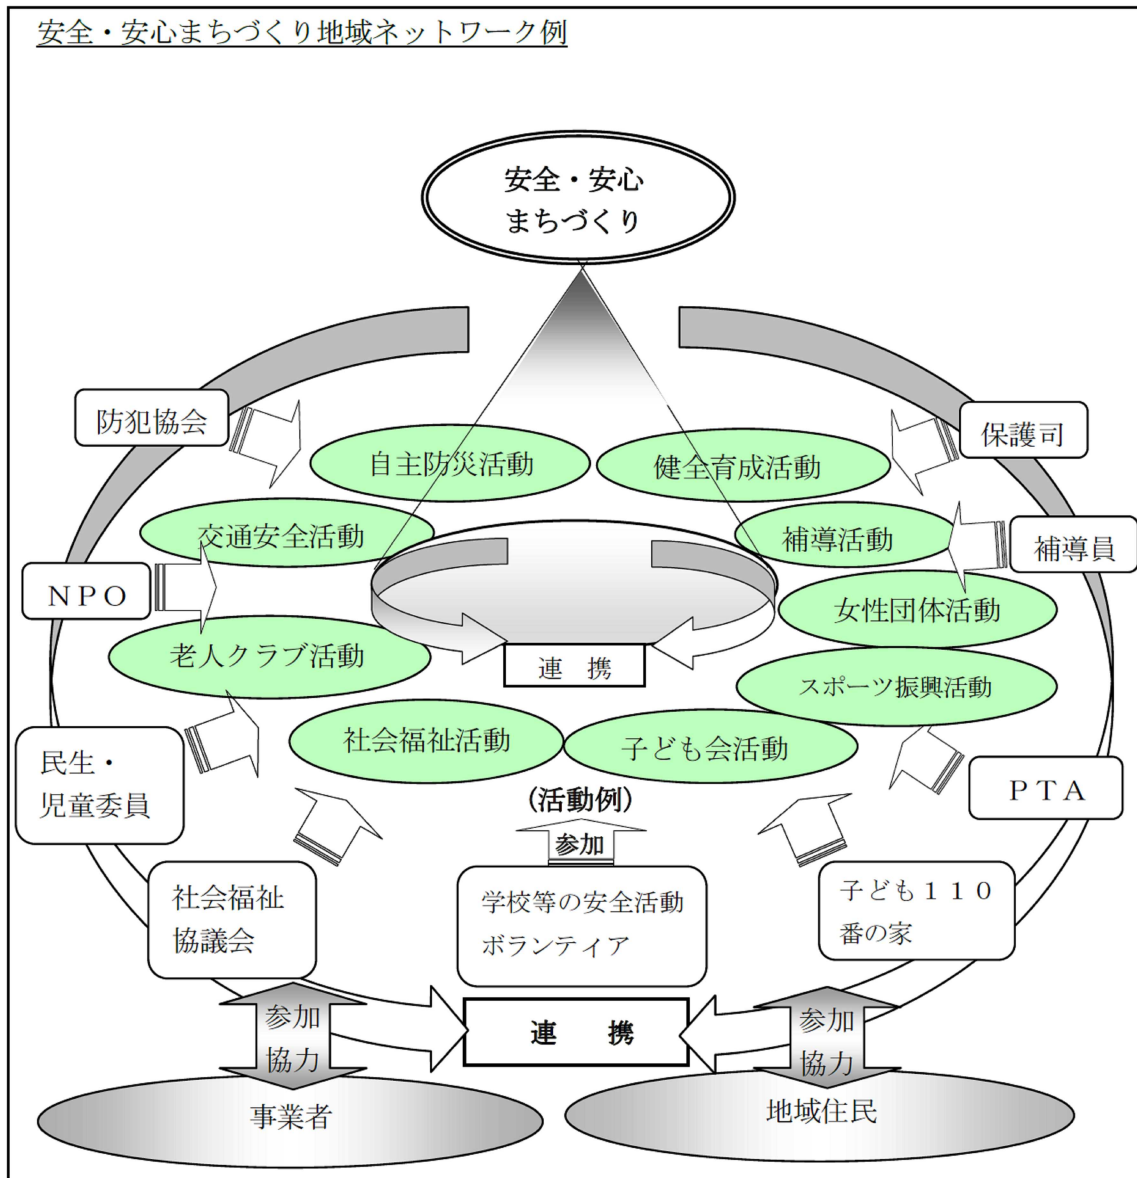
安全・安心まちづくり地域ネットワーク例

安全・安心
まちづくり

防犯協会

保護司

自主防災活動

健全育成活動

交通安全活動

補導活動

補導員

NPO

女性団体活動

老人クラブ活動

連　携

スポーツ振興活動

社会福祉活動

子ども会活動

民生・
児童委員

PTA

(活動例)

参加

社会福祉
協議会

学校等の安全活動
ボランティア

子ども110
番の家

参加
協力

連　携

参加
協力

事業者

地域住民